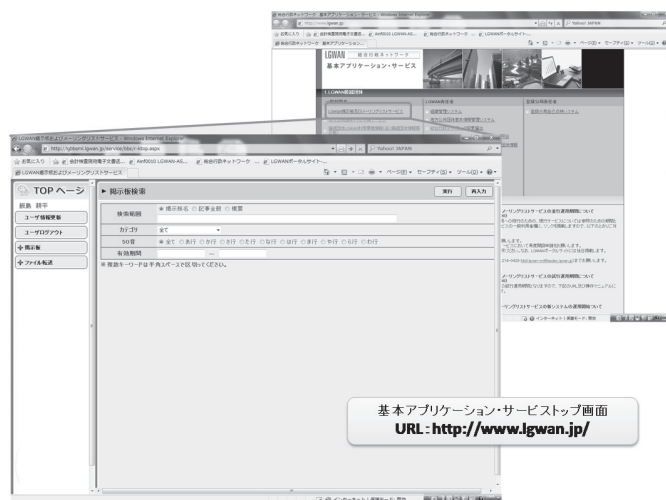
LGWAN 総合行政ネットワーク
基本アプリケーション・サービス

TOP ページ
ユーザ情報変更
ユーザログアウト
掲示板
ファイル転送

掲示板検索
実行
再入力
検索範囲
掲示板名
記事全般
概要
カテゴリ
全て
50音
全て
あ行
か行
さ行
た行
な行
は行
ま行
や行
ら行
わ行
有効期間
※ 検索キーワードは半角スペースで区切ってください。

基本アプリケーション・サービストップ画面
URL：http://www.lgwan.jp/